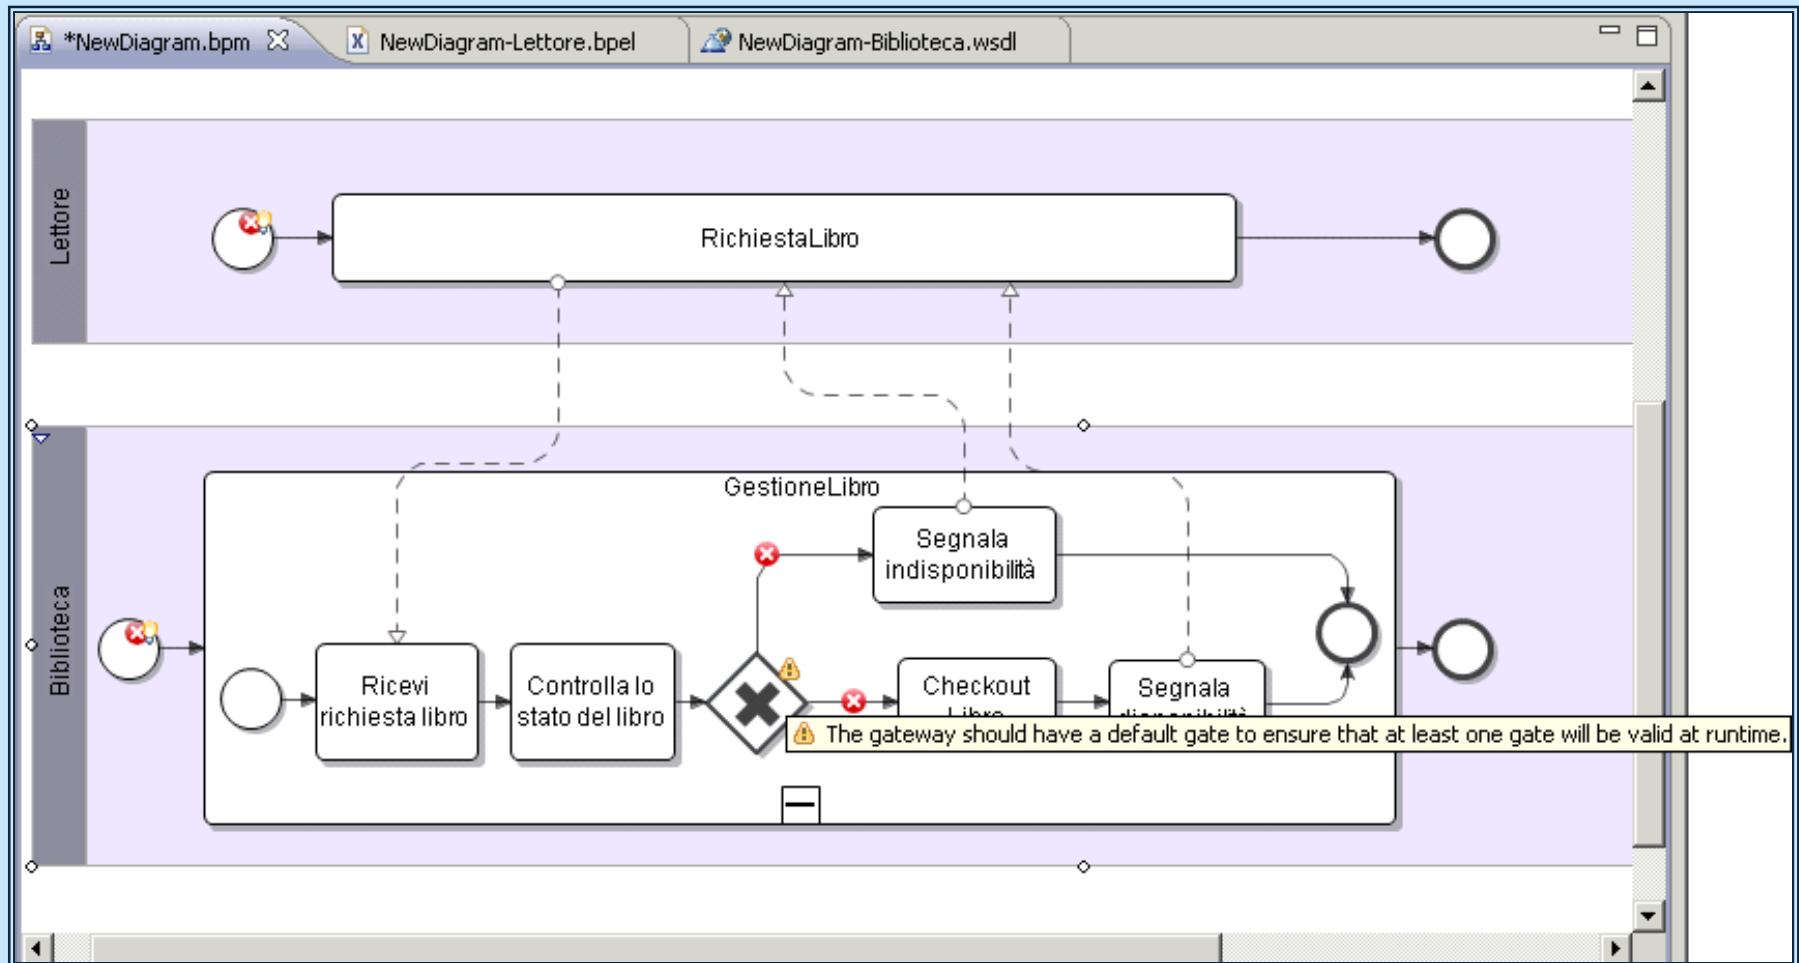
*NewDiagram.bpm NewDiagram-Lettore.bpel NewDiagram-Biblioteca.wsdl

Lettore

RichiestaLibro

Biblioteca

GestioneLibro

Segnala indisponibilità

Ricevi richiesta libro

Controlla lo stato del libro

Checkout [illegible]

Segnala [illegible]

The gateway should have a default gate to ensure that at least one gate will be valid at runtime.